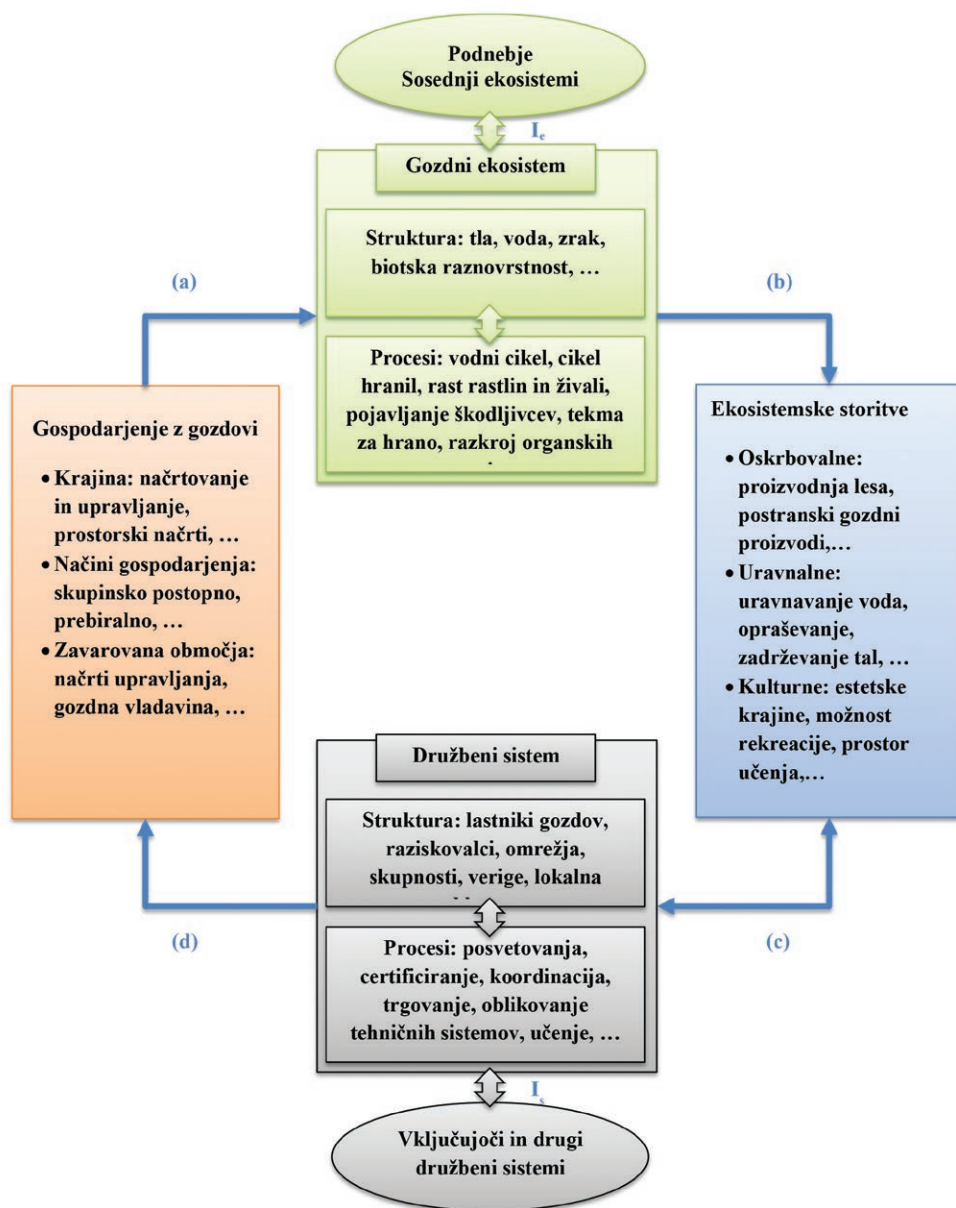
Podnebje
Sosednji ekosistemi

$I_e$

Gozdni ekosistem

Struktura: tla, voda, zrak, biotska raznovrstnost, …

Procesi: vodni cikel, cikel hranil, rast rastlin in živali, pojavljanje škodljivcev, tekma za hrano, razkroj organskih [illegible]

(a)

(b)

Gospodarjenje z gozdovi

• Krajina: načrtovanje in upravljanje, prostorski načrti, …
• Načini gospodarjenja: skupinsko postopno, prebiralno, …
• Zavarovana območja: načrti upravljanja, gozdna vladavina, …

Ekosistemske storitve

• Oskrbovalne: proizvodnja lesa, postranski gozdni proizvodi,…
• Uravnalne: uravnavanje voda, opraševanje, zadrževanje tal, …
• Kulturne: estetske krajine, možnost rekreacije, prostor učenja,…

Družbeni sistem

Struktura: lastniki gozdov, raziskovalci, omrežja, skupnosti, verige, lokalna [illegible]

Procesi: posvetovanja, certificiranje, koordinacija, trgovanje, oblikovanje tehničnih sistemov, učenje, …

(d)

(c)

$I_s$

Vključujoči in drugi družbeni sistemi